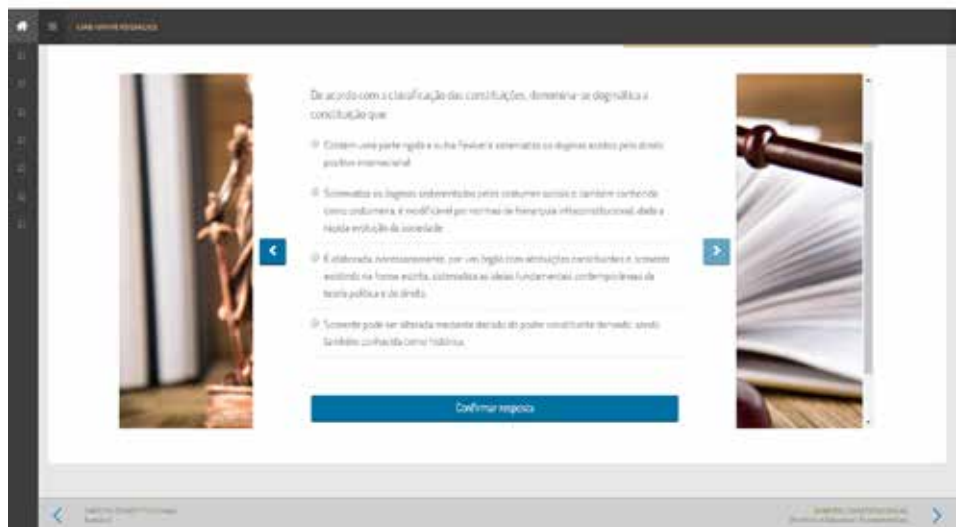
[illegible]

De acordo com a classificação das constituições, denomina-se dogmática a constituição que:

Contém uma parte rígida e outra flexível e sistematiza os dogmas aceitos pelo direito positivo internacional.

Sistematiza os dogmas sedimentados pelos costumes sociais e também conhecida como costumeira, é modificável por normas de hierarquia infraconstitucional, dada a rápida evolução da sociedade.

É elaborada, necessariamente, por um órgão com atribuições constituintes e somente existindo na forma escrita, sistematiza as ideias fundamentais contemporâneas da teoria política e do direito.

Somente pode ser alterada mediante decisão do poder constituinte derivado, sendo também conhecida como histórica.

Confirmar resposta

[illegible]

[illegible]